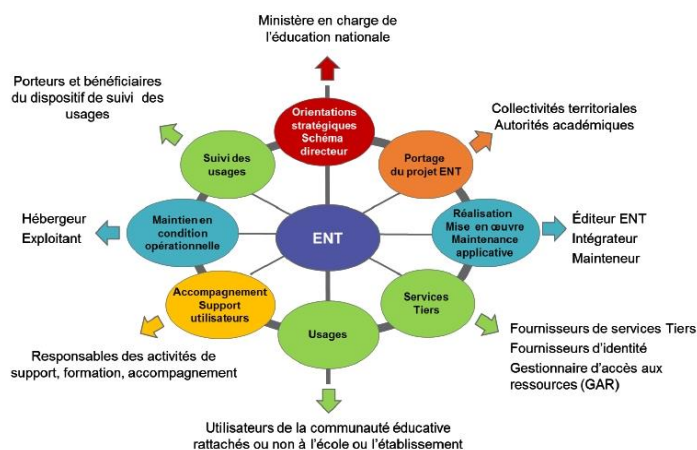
Ministère en charge de l'éducation nationale

Orientations stratégiques Schéma directeur

Porteurs et bénéficiaires du dispositif de suivi des usages

Suivi des usages

Collectivités territoriales Autorités académiques

Portage du projet ENT

Hébergeur
Exploitant

Maintien en condition opérationnelle

ENT

Réalisation Mise en œuvre Maintenance applicative

Éditeur ENT
Intégrateur
Mainteneur

Accompagnement Support utilisateurs

Services Tiers

Usages

Fournisseurs de services Tiers
Fournisseurs d'identité
Gestionnaire d'accès aux ressources (GAR)

Responsables des activités de support, formation, accompagnement

Utilisateurs de la communauté éducative rattachés ou non à l'école ou l'établissement